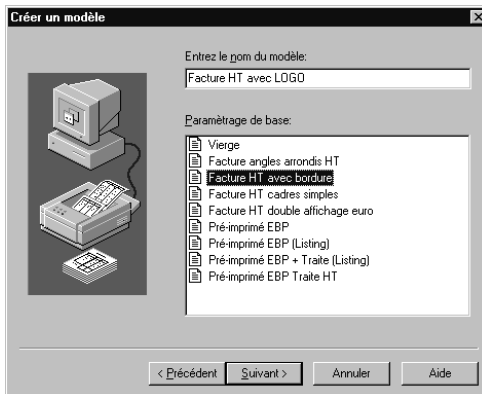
Créer un modèle

Entrez le nom du modèle:

Facture HT avec LOGO

Paramètrage de base:

Vierge
Facture angles arrondis HT
Facture HT avec bordure
Facture HT cadres simples
Facture HT double affichage euro
Pré-imprimé EBP
Pré-imprimé EBP (Listing)
Pré-imprimé EBP + Traite (Listing)
Pré-imprimé EBP Traite HT

< Précédent
Suivant >
Annuler
Aide